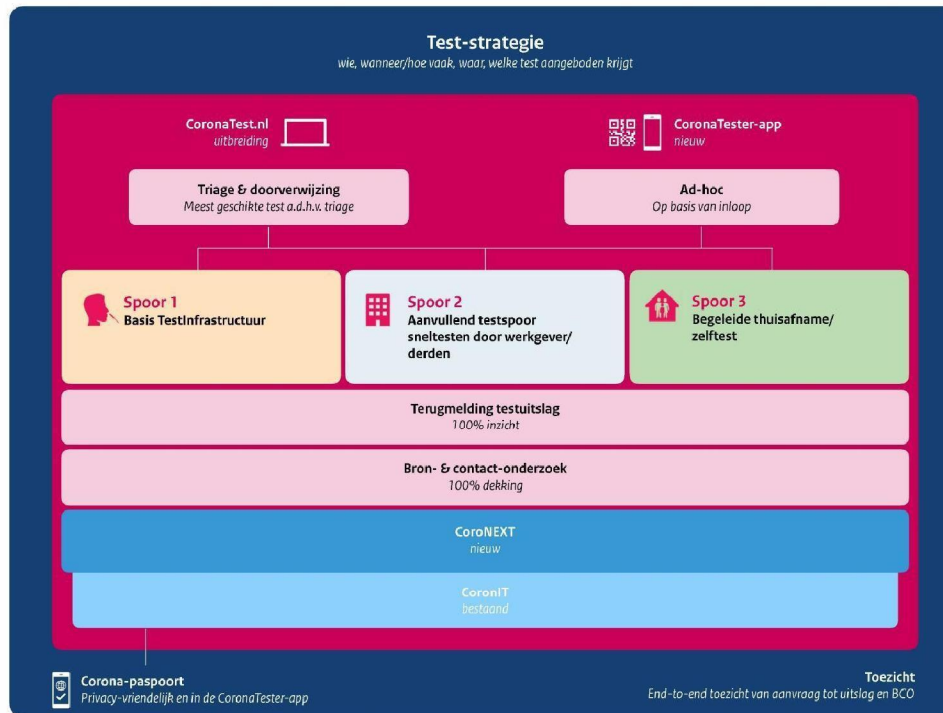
Test-strategie
wie, wanneer/hoe vaak, waar, welke test aangeboden krijgt

CoronaTest.nl
uitbreiding

CoronaTester-app
nieuw

Triage & doorverwijzing
Meest geschikte test a.d.h.v. triage

Ad-hoc
Op basis van inloop

Spoor 1
Basis TestInfrastructuur

Spoor 2
Aanvullend testspoor sneltesten door werkgever/derden

Spoor 3
Begeleide thuisafname/zelftest

Terugmelding testuitslag
100% inzicht

Bron- & contact-onderzoek
100% dekking

CoroNEXT
nieuw

CoronIT
bestaand

Corona-paspoort
Privacy-vriendelijk en in de CoronaTester-app

Toezicht
End-to-end toezicht van aanvraag tot uitslag en BCO